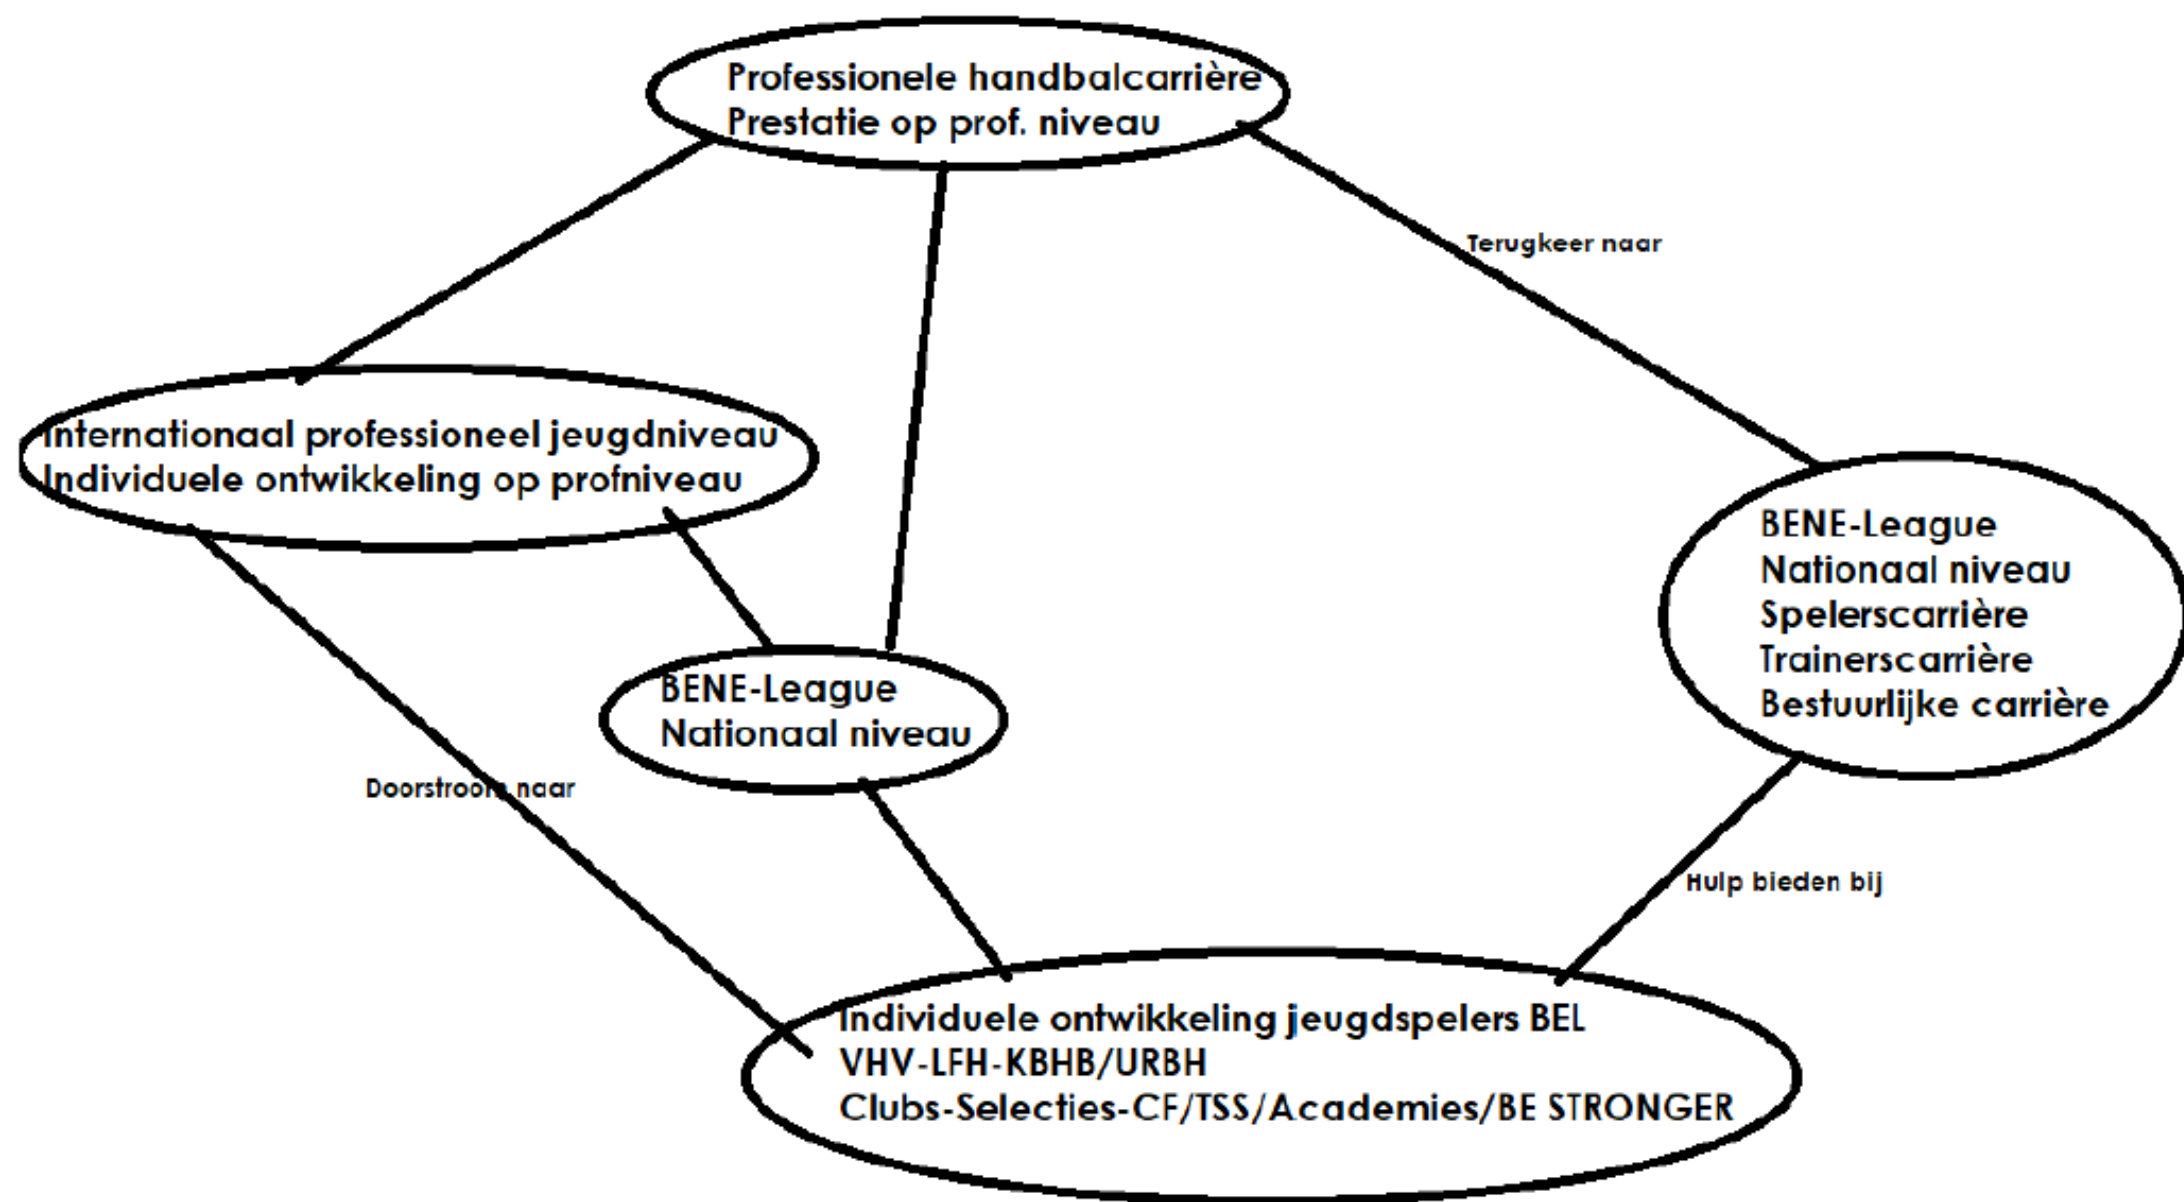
Professionele handbalcarrière
Prestatie op prof. niveau

Terugkeer naar

Internationaal professioneel jeugdniveau
Individuele ontwikkeling op profniveau

BENE-League
Nationaal niveau
Spelerscarrière
Trainerscarrière
Bestuurlijke carrière

BENE-League
Nationaal niveau

Doorstroom naar

Hulp bieden bij

Individuele ontwikkeling jeugdspelers BEL
VHV-LFH-KBHB/URBH
Clubs-Selecties-CF/TSS/Academies/BE STRONGER